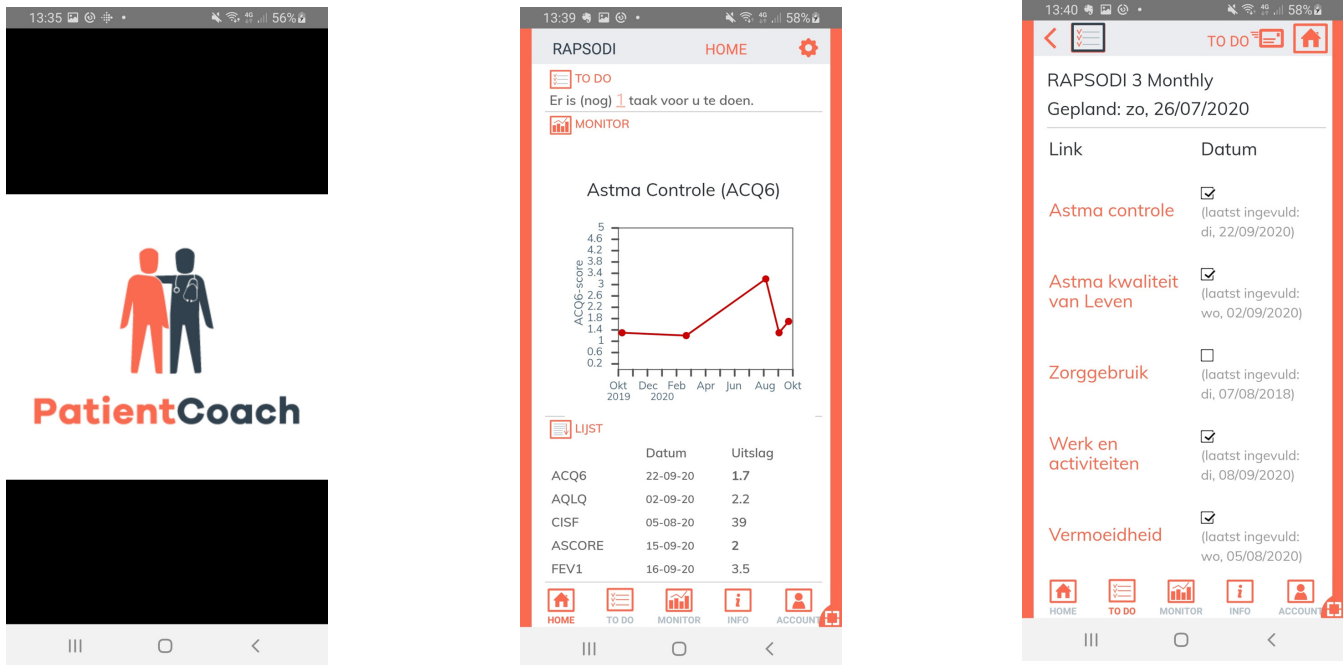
13:35 56%

PatientCoach

13:39 58%

RAPSODI HOME

TO DO
Er is (nog) 1 taak voor u te doen.

MONITOR

Astma Controle (ACQ6)

ACQ6-score
5
4.6
4.2
3.8
3.4
3
2.6
2.2
1.8
1.4
1
0.6
0.2

Okt 2019 Dec Feb 2020 Apr Jun Aug Okt

LIJST

| | Datum | Uitslag |
|---|---|---|
| ACQ6 | 22-09-20 | 1.7 |
| AQLQ | 02-09-20 | 2.2 |
| CISF | 05-08-20 | 39 |
| ASCORE | 15-09-20 | 2 |
| FEV1 | 16-09-20 | 3.5 |

HOME TO DO MONITOR INFO ACCOUNT

13:40 58%

TO DO

RAPSODI 3 Monthly
Gepland: zo, 26/07/2020

| Link | Datum |
|---|---|
| Astma controle | (laatst ingevuld: di, 22/09/2020) |
| Astma kwaliteit van Leven | (laatst ingevuld: wo, 02/09/2020) |
| Zorggebruik | (laatst ingevuld: di, 07/08/2018) |
| Werk en activiteiten | (laatst ingevuld: di, 08/09/2020) |
| Vermoeidheid | (laatst ingevuld: wo, 05/08/2020) |

HOME TO DO MONITOR INFO ACCOUNT